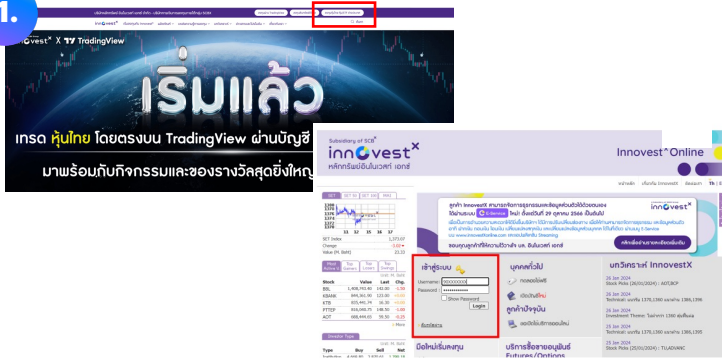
1.

InnovestX X TradingView

เริ่มแล้ว

เทรด หุ้นไทย โดยตรงบน TradingView ผ่านบัญชี

มาพร้อมกับกิจกรรมและของรางวัลสุดยิ่งใหญ่

Subsidiary of SCB

innovestX

หลักทรัพย์อินโนเวสท์ เอกซ์

Innovest^X Online

SET

SET Index

Change

Value (M. Baht)

Stock Value Last Chg.

BBL

KBANK

KTB

PTTEP

AOT

More

เข้าสู่ระบบ

Username

Password

Show Password

Login

ลืมรหัสผ่าน

บุคคลทั่วไป

ลูกค้าปัจจุบัน

บทวิเคราะห์ InnovestX

มือใหม่เริ่มลงทุน

บริการซื้อขายอนุพันธ์ Futures/Options

ขอบคุณลูกค้าที่ให้ความไว้วางใจ บล. อินโนเวสท์ เอกซ์

Type Buy Sell Net